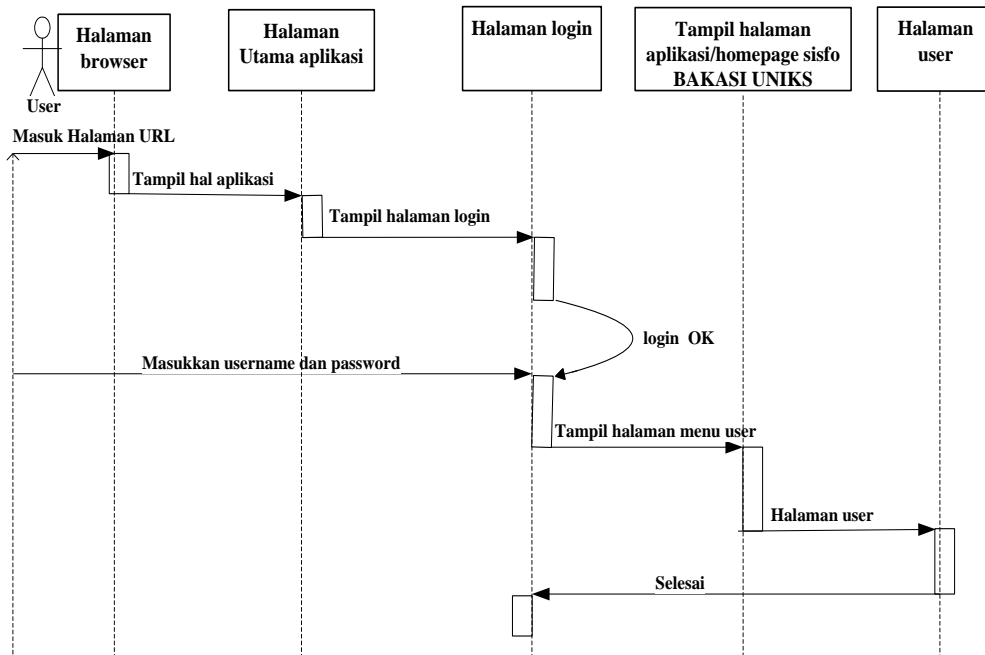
User

Halaman browser

Halaman Utama aplikasi

Halaman login

Tampil halaman aplikasi/homepage sisfo BAKASI UNIKS

Halaman user

Masuk Halaman URL

Tampil hal aplikasi

Tampil halaman login

login OK

Masukkan username dan password

Tampil halaman menu user

Halaman user

Selesai